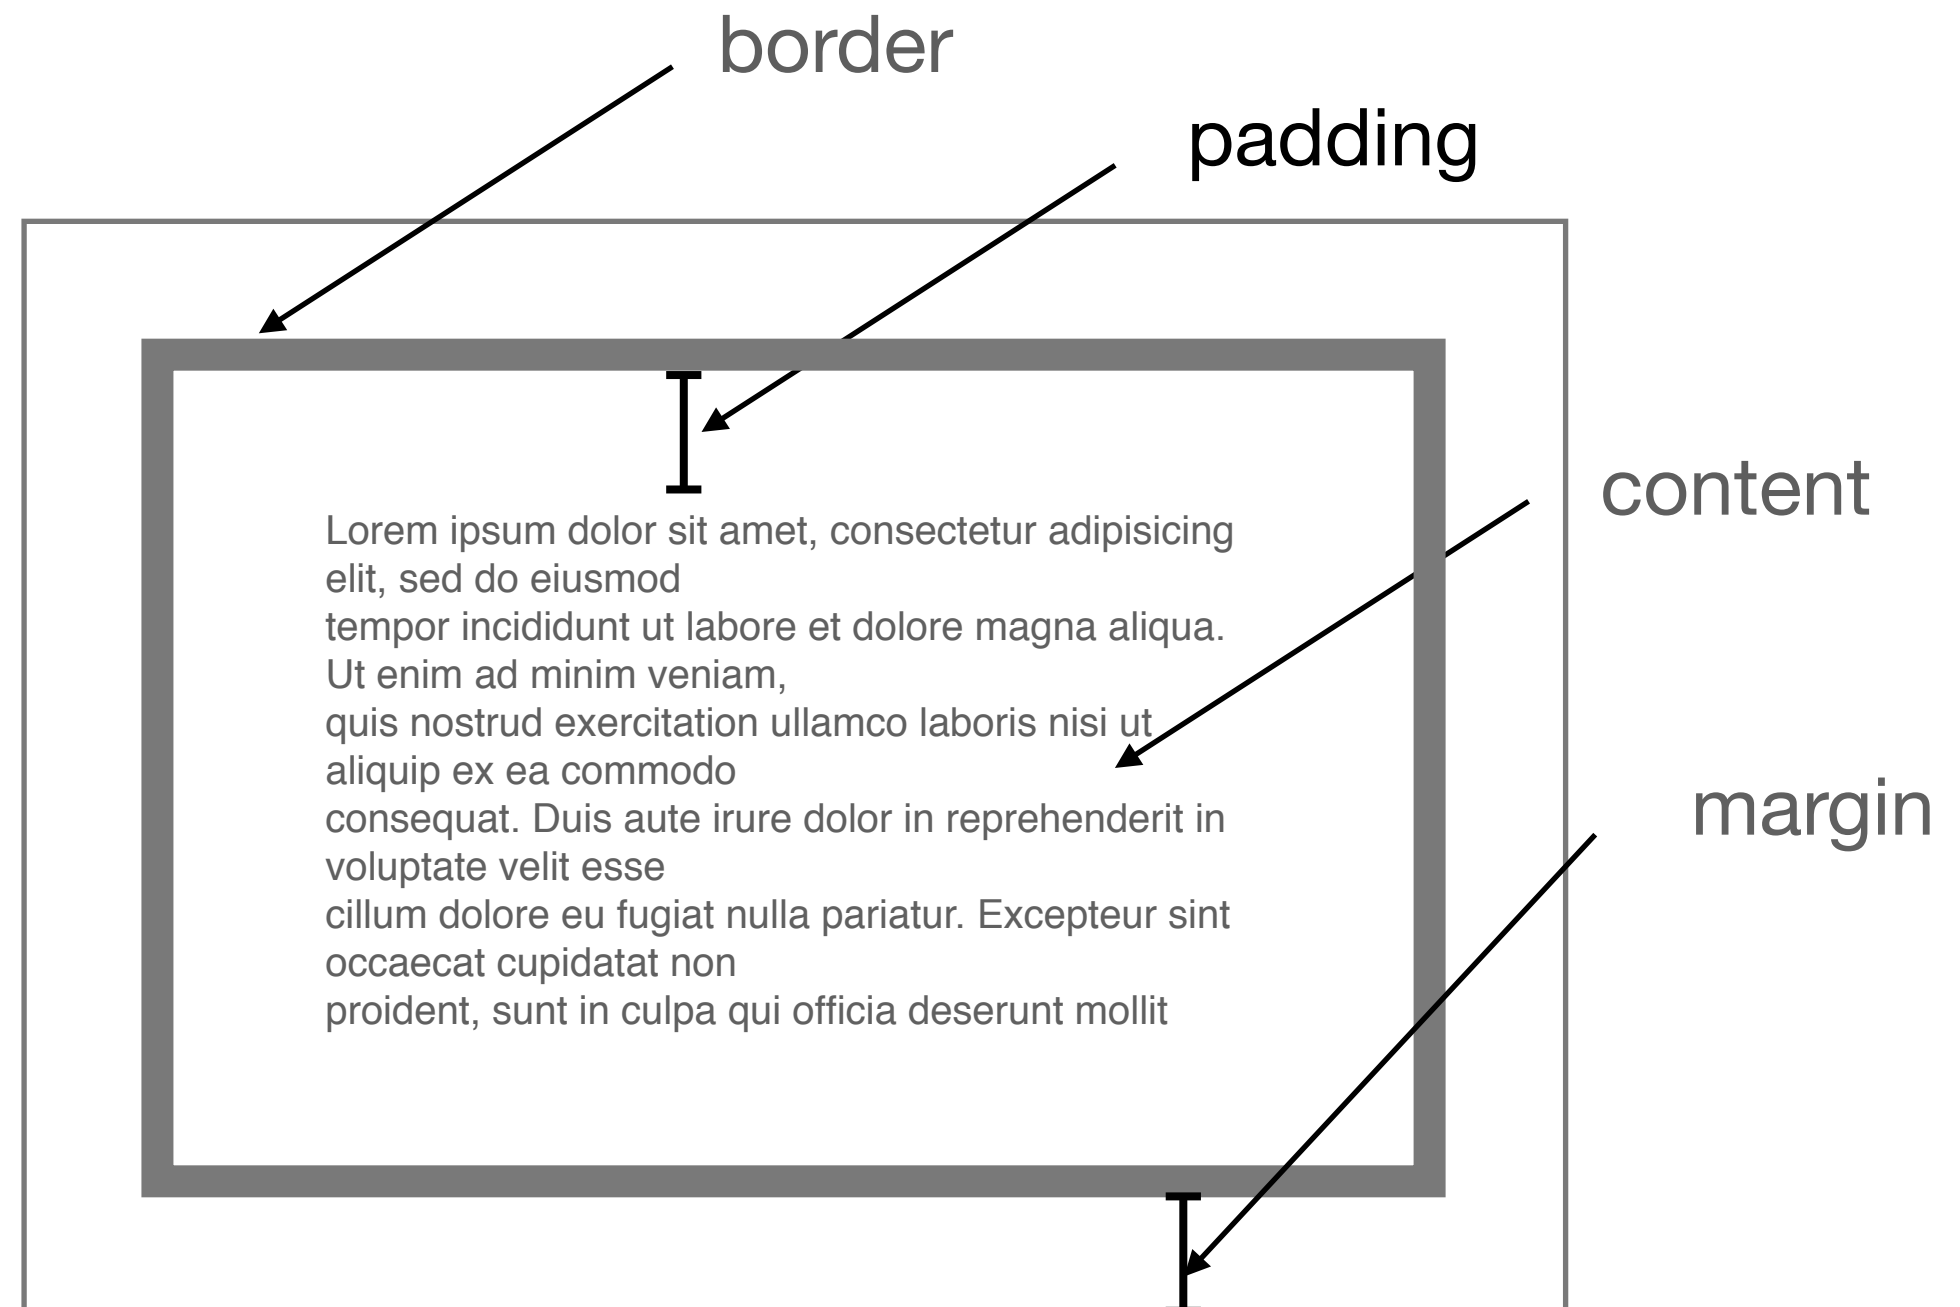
border

padding

content

margin

Lorem ipsum dolor sit amet, consectetur adipisicing elit, sed do eiusmod
tempor incididunt ut labore et dolore magna aliqua. Ut enim ad minim veniam,
quis nostrud exercitation ullamco laboris nisi ut aliquip ex ea commodo
consequat. Duis aute irure dolor in reprehenderit in voluptate velit esse
cillum dolore eu fugiat nulla pariatur. Excepteur sint occaecat cupidatat non
proident, sunt in culpa qui officia deserunt mollit